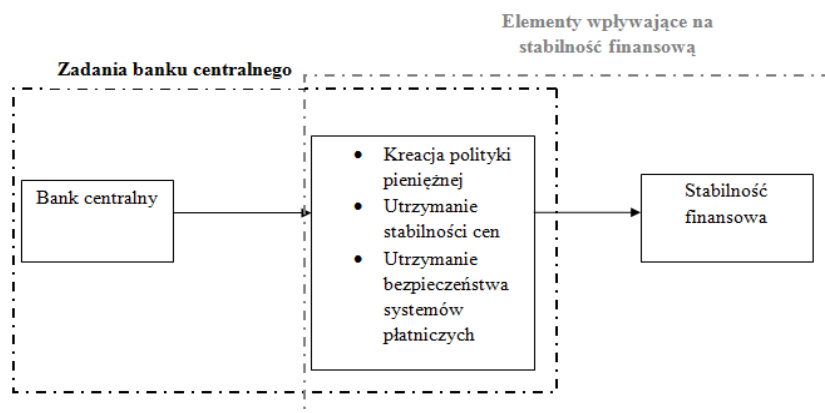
Elementy wpływające na stabilność finansową

Zadania banku centralnego

Bank centralny

- Kreacja polityki pieniężnej
- Utrzymanie stabilności cen
- Utrzymanie bezpieczeństwa systemów płatniczych

Stabilność finansowa